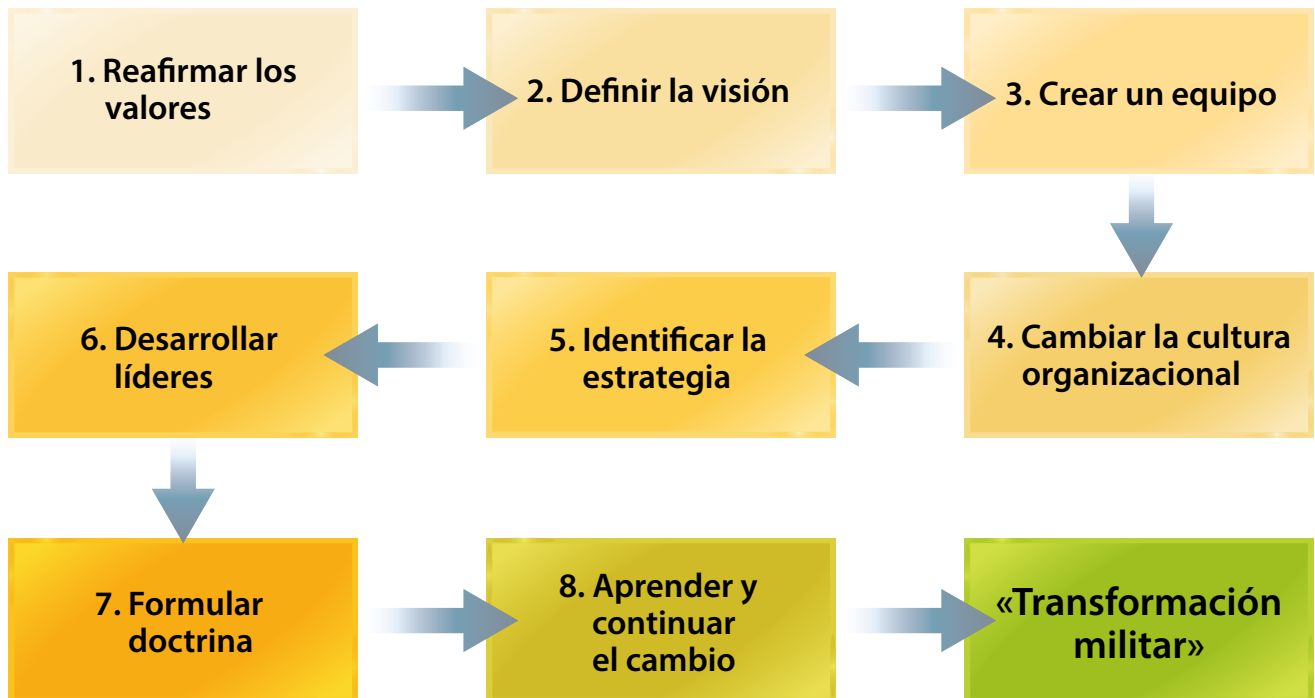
1. Reafirmar los valores

2. Definir la visión

3. Crear un equipo

4. Cambiar la cultura organizacional

5. Identificar la estrategia

6. Desarrollar líderes

7. Formular doctrina

8. Aprender y continuar el cambio

«Transformación militar»